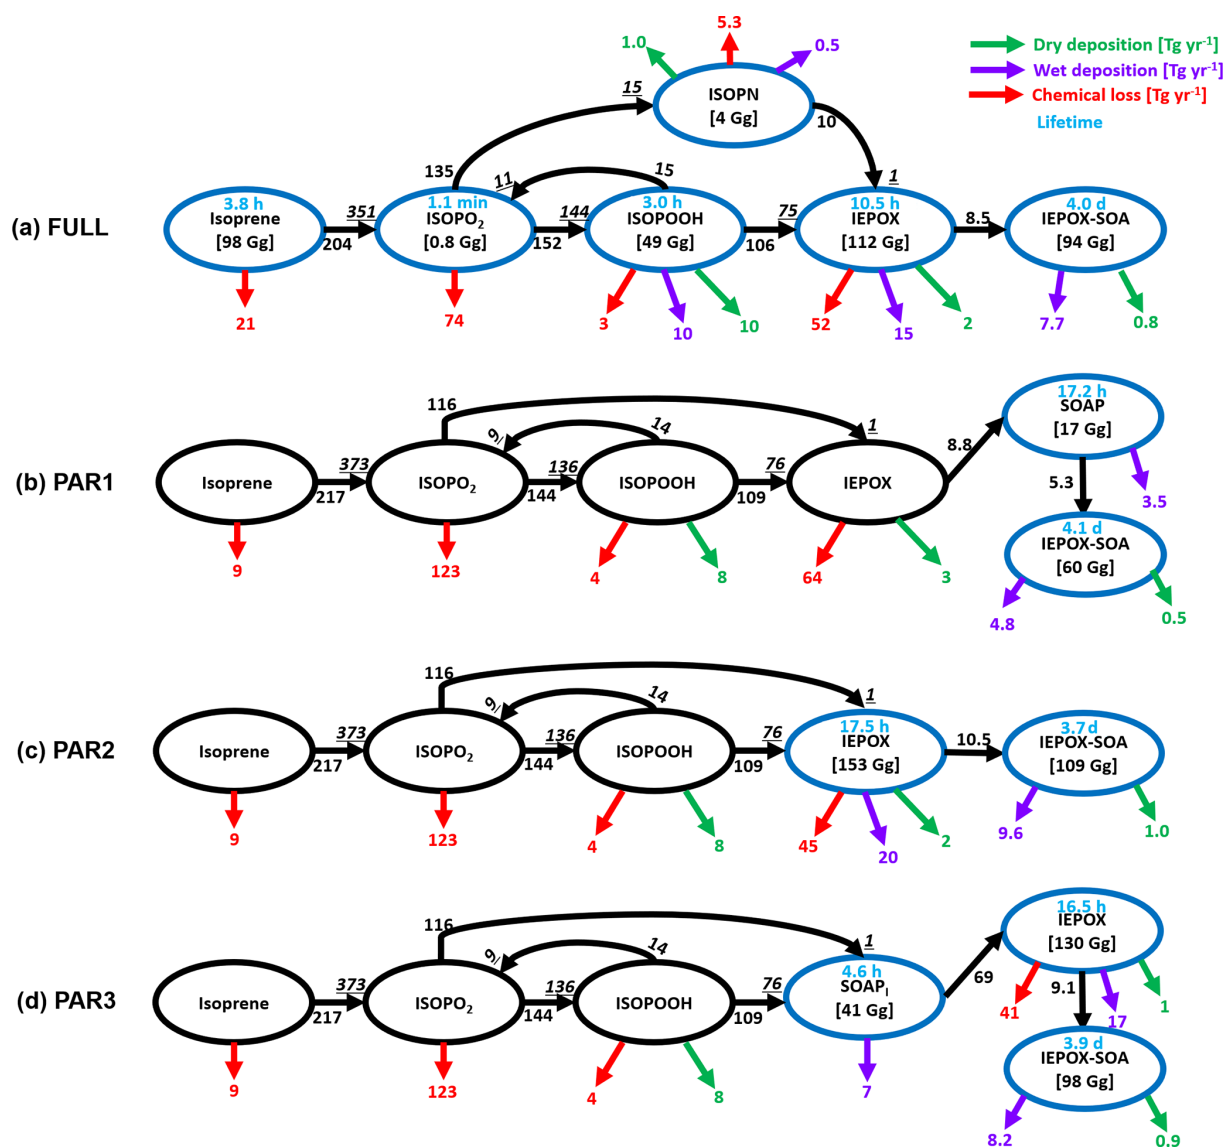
Dry deposition [Tg yr$^{-1}$]
Wet deposition [Tg yr$^{-1}$]
Chemical loss [Tg yr$^{-1}$]
Lifetime

(a) FULL

1.0
5.3
0.5
15
ISOPN
[4 Gg]
10
135
11
15
1
3.8 h
Isoprene
[98 Gg]
351
204
1.1 min
ISOPO$_2$
[0.8 Gg]
144
152
3.0 h
ISOPOOH
[49 Gg]
75
106
10.5 h
IEPOX
[112 Gg]
8.5
4.0 d
IEPOX-SOA
[94 Gg]
21
74
3
10
10
52
15
2
7.7
0.8

(b) PAR1

116
9
14
1
Isoprene
373
217
ISOPO$_2$
136
144
ISOPOOH
76
109
IEPOX
8.8
17.2 h
SOAP
[17 Gg]
5.3
3.5
4.1 d
IEPOX-SOA
[60 Gg]
9
123
4
8
64
3
4.8
0.5

(c) PAR2

116
9
14
1
Isoprene
373
217
ISOPO$_2$
136
144
ISOPOOH
76
109
17.5 h
IEPOX
[153 Gg]
10.5
3.7d
IEPOX-SOA
[109 Gg]
9
123
4
8
45
20
2
9.6
1.0

(d) PAR3

116
9
14
1
Isoprene
373
217
ISOPO$_2$
136
144
ISOPOOH
76
109
4.6 h
SOAP$_I$
[41 Gg]
69
16.5 h
IEPOX
[130 Gg]
41
9.1
17
1
3.9 d
IEPOX-SOA
[98 Gg]
9
123
4
8
7
8.2
0.9